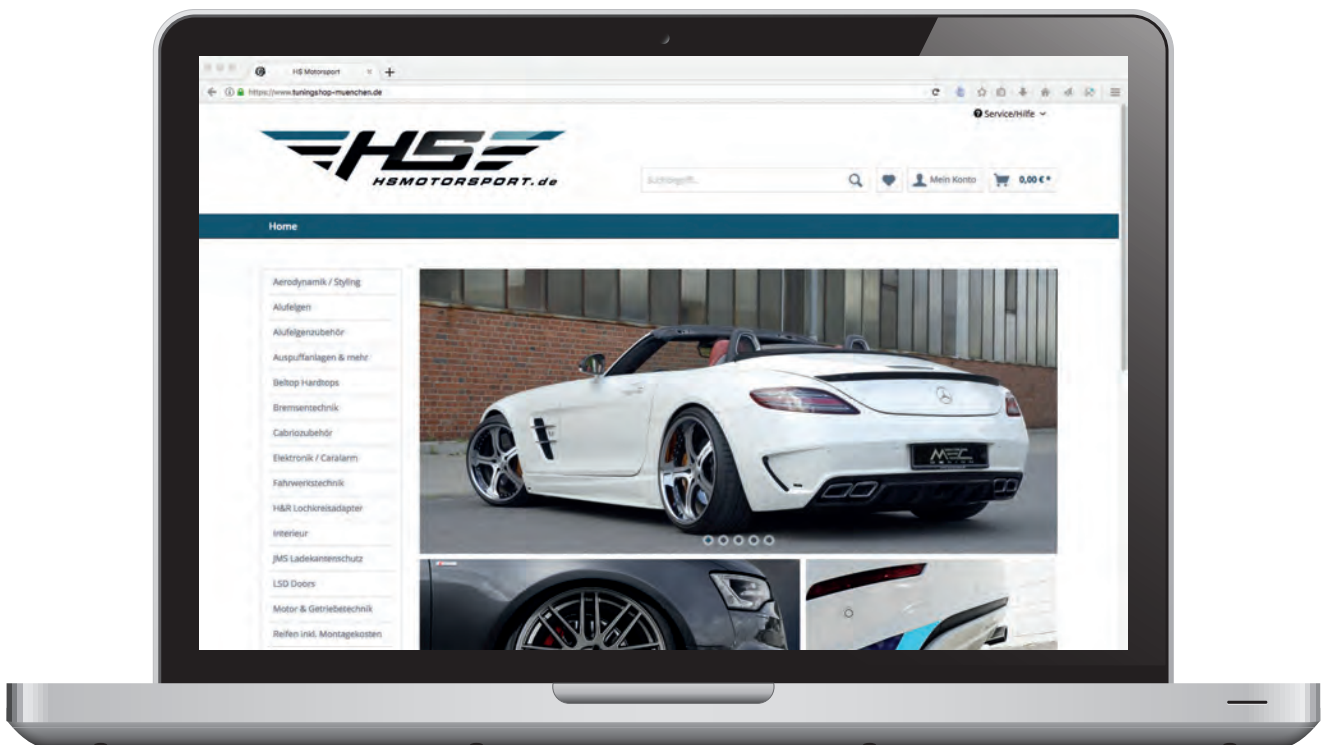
HS Motorsport

https://www.tuningshop-muenchen.de

Service/Hilfe

HS

HSMOTORSPORT.de

Suchbegriff...

Mein Konto

0,00 € *

Home

Aerodynamik / Styling
Alufelgen
Alufelgenzubehör
Auspuffanlagen & mehr
Beltop Hardtops
Bremsentechnik
Cabriozubehör
Elektronik / Caralarm
Fahrwerkstechnik
H&R Lochkreisadapter
Interieur
JMS Ladekantenschutz
LSD Doors
Motor & Getriebetechnik
Reifen inkl. Montagekosten

MEC